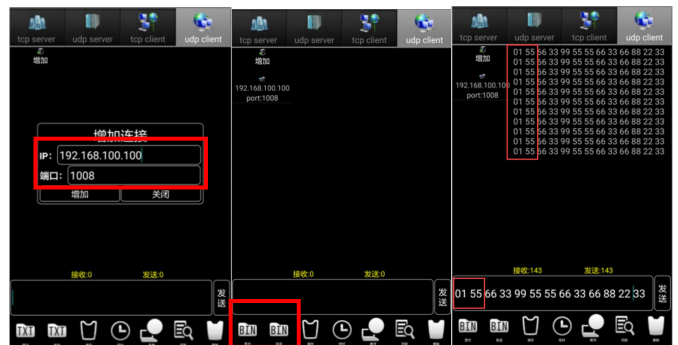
tcp server udp server tcp client udp client

增加

增加连接

IP: 192.168.100.100

端口: 1008

增加 关闭

接收:0 发送:0

发送

TXT TXT

tcp server udp server tcp client udp client

增加

192.168.100.100
port:1008

接收:0 发送:0

发送

BIN BIN

tcp server udp server tcp client udp client

增加

192.168.100.100
port:1008

01 55 66 33 99 55 55 66 33 66 88 22 33
01 55 66 33 99 55 55 66 33 66 88 22 33
01 55 66 33 99 55 55 66 33 66 88 22 33
01 55 66 33 99 55 55 66 33 66 88 22 33
01 55 66 33 99 55 55 66 33 66 88 22 33
01 55 66 33 99 55 55 66 33 66 88 22 33
01 55 66 33 99 55 55 66 33 66 88 22 33
01 55 66 33 99 55 55 66 33 66 88 22 33
01 55 66 33 99 55 55 66 33 66 88 22 33
01 55 66 33 99 55 55 66 33 66 88 22 33
01 55 66 33 99 55 55 66 33 66 88 22 33

接收:143 发送:143

01 55 66 33 99 55 55 66 33 66 88 22 33

发送

BIN BIN